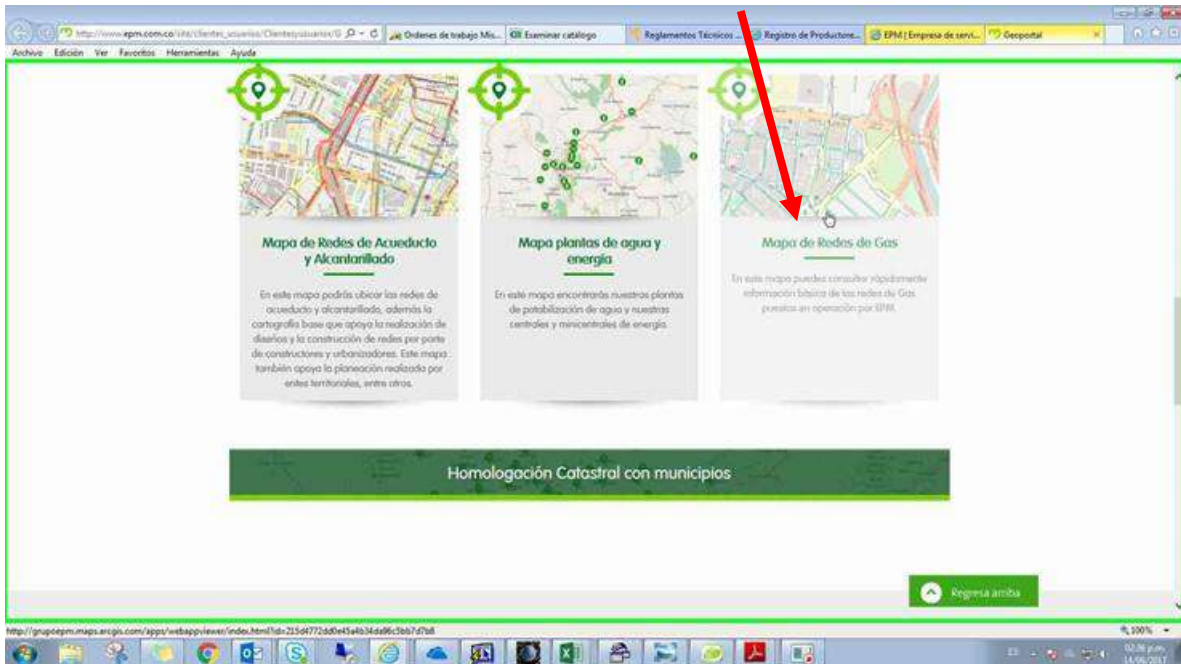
http://www.epm.com.co/site/clientes_usuarios/Clientesyusuarios/G

Ordenes de trabajo Mis...

Examinar catálogo

Reglamentos Técnicos ...

Registro de Productore...

EPM | Empresa de servi...

Geoportal

Archivo Edición Ver Favoritos Herramientas Ayuda

Mapa de Redes de Acueducto y Alcantarillado

En este mapa podrás ubicar las redes de acueducto y alcantarillado, además la cartografía base que apoya la realización de diseños y la construcción de redes por parte de constructores y urbanizadores. Este mapa también apoya la planeación realizada por entes territoriales, entre otros.

Mapa plantas de agua y energía

En este mapa encontrarás nuestras plantas de potabilización de agua y nuestras centrales y minicentrales de energía.

Mapa de Redes de Gas

En este mapa puedes consultar rápidamente información básica de las redes de Gas puestas en operación por EPM.

Homologación Catastral con municipios

Regresa arriba

http://grupoepm.maps.arcgis.com/apps/webappviewer/index.html?id=215d4772dd0e45a4b34da86c5bb7d7b8

100%

02:36 p.m.
14/06/2017